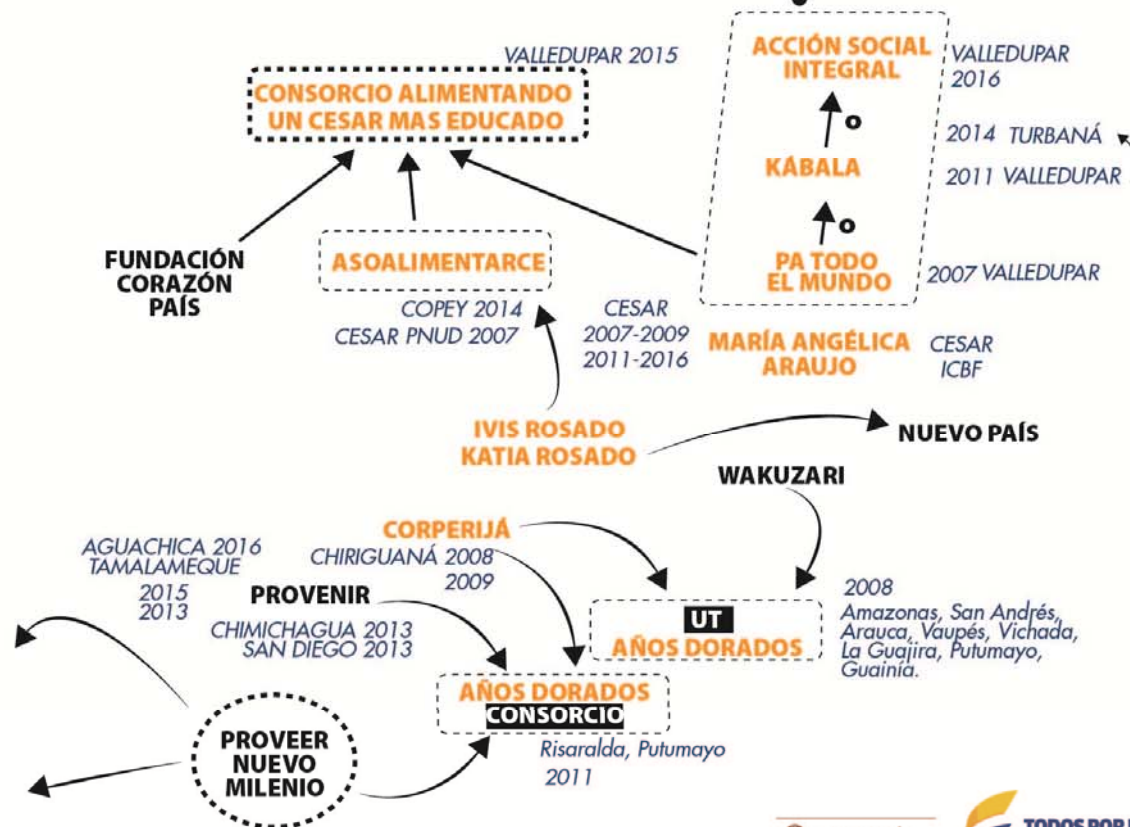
VALLEDUPAR 2015

CONSORCIO ALIMENTANDO UN CESAR MAS EDUCADO

ACCIÓN SOCIAL INTEGRAL

VALLEDUPAR 2016

o

2014 TURBANÁ

KÁBALA

2011 VALLEDUPAR

o

PA TODO EL MUNDO

2007 VALLEDUPAR

FUNDACIÓN CORAZÓN PAÍS

ASOALIMENTARCE

COPEY 2014
CESAR PNUD 2007

CESAR
2007-2009
2011-2016

MARÍA ANGÉLICA ARAUJO

CESAR
ICBF

IVIS ROSADO
KATIA ROSADO

NUEVO PAÍS

WAKUZARI

CORPERIJÁ

CHIRIGUANÁ 2008
2009

AGUACHICA 2016
TAMALAMEQUE
2015
2013

PROVENIR

CHIMICHAGUA 2013
SAN DIEGO 2013

UT
AÑOS DORADOS

2008
Amazonas, San Andrés, Arauca, Vaupés, Vichada, La Guajira, Putumayo, Guainía.

AÑOS DORADOS
CONSORCIO

Risaralda, Putumayo
2011

PROVEER NUEVO MILENIO

TODOS POR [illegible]